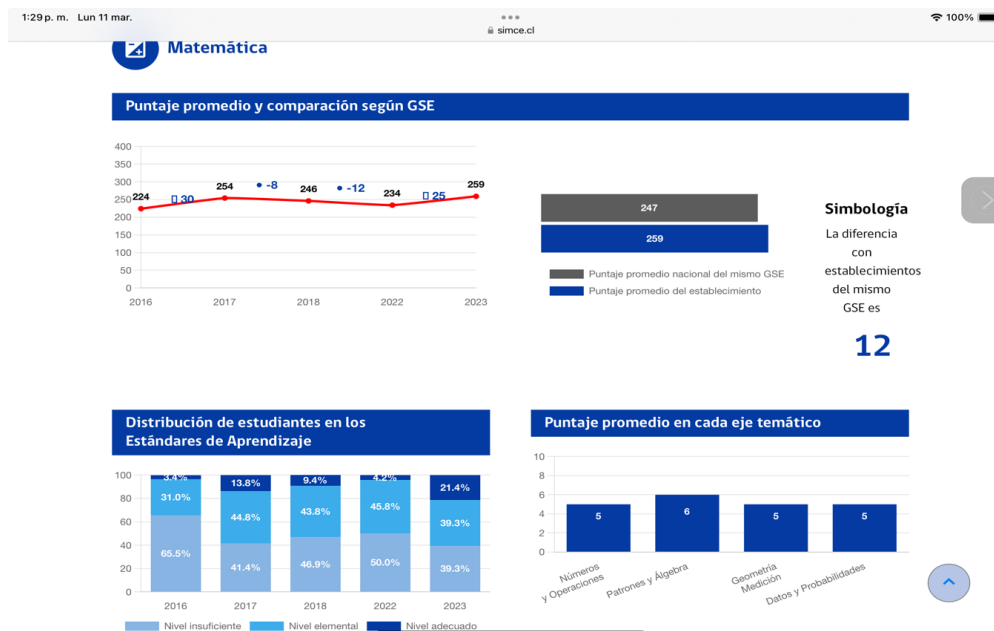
1:29 p. m. Lun 11 mar.
simce.cl
100%

Matemática

Puntaje promedio y comparación según GSE

400
350
300
250
200
150
100
50
0
224 254 246 234 259
30 -8 -12 25
2016 2017 2018 2022 2023

247
259
Puntaje promedio nacional del mismo GSE
Puntaje promedio del establecimiento

Simbología
La diferencia con establecimientos del mismo GSE es
12

Distribución de estudiantes en los Estándares de Aprendizaje

100
80
60
40
20
0

| | 2016 | 2017 | 2018 | 2022 | 2023 |
|---|---|---|---|---|---|
| Nivel adecuado | 3.4% | 13.8% | 9.4% | 4.2% | 21.4% |
| Nivel elemental | 31.0% | 44.8% | 43.8% | 45.8% | 39.3% |
| Nivel insuficiente | 65.5% | 41.4% | 46.9% | 50.0% | 39.3% |

Nivel insuficiente Nivel elemental Nivel adecuado

Puntaje promedio en cada eje temático

10
8
6
4
2
0

| Números y Operaciones | Patrones y Álgebra | Geometría Medición | Datos y Probabilidades |
|---|---|---|---|
| 5 | 6 | 5 | 5 |